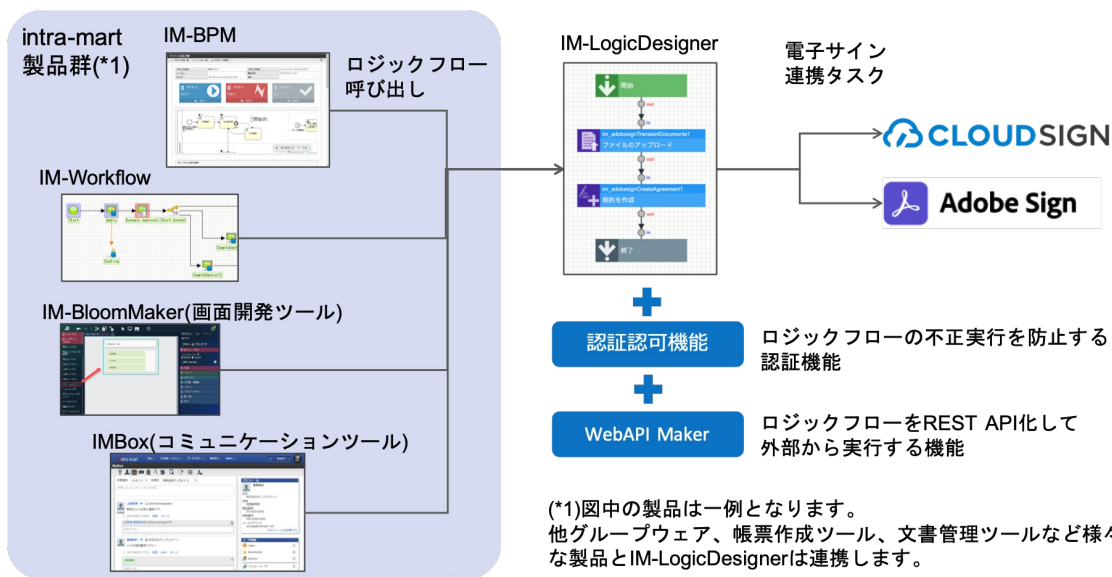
intra-mart
製品群(*1)

IM-BPM

ロジックフロー
呼び出し

IM-Workflow

Start

Confirm

IM-BloomMaker(画面開発ツール)

IMBox(コミュニケーションツール)

IM-LogicDesigner

開始

im_adobesignTransientDocuments1
ファイルのアップロード

im_adobesignCreateAgreement1
契約を作成

終了

電子サイン
連携タスク

CLOUDSIGN

Adobe Sign

認証認可機能

ロジックフローの不正実行を防止する
認証機能

WebAPI Maker

ロジックフローをREST API化して
外部から実行する機能

(*1)図中の製品は一例となります。
他グループウェア、帳票作成ツール、文書管理ツールなど様々
な製品とIM-LogicDesignerは連携します。